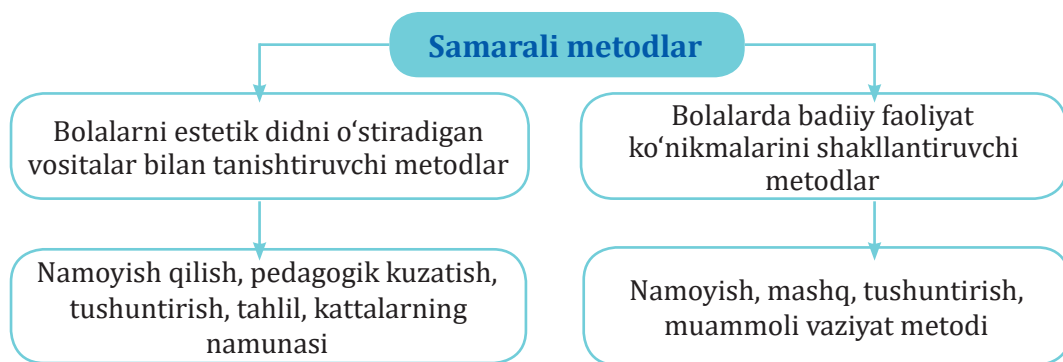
Samarali metodlar

Bolalarni estetik didni o‘stiradigan vositalar bilan tanishtiruvchi metodlar

Namoyish qilish, pedagogik kuzatish, tushuntirish, tahlil, kattalarning namunasi

Bolalarda badiiy faoliyat ko‘nikmalarini shakllantiruvchi metodlar

Namoyish, mashq, tushuntirish, muammoli vaziyat metodi